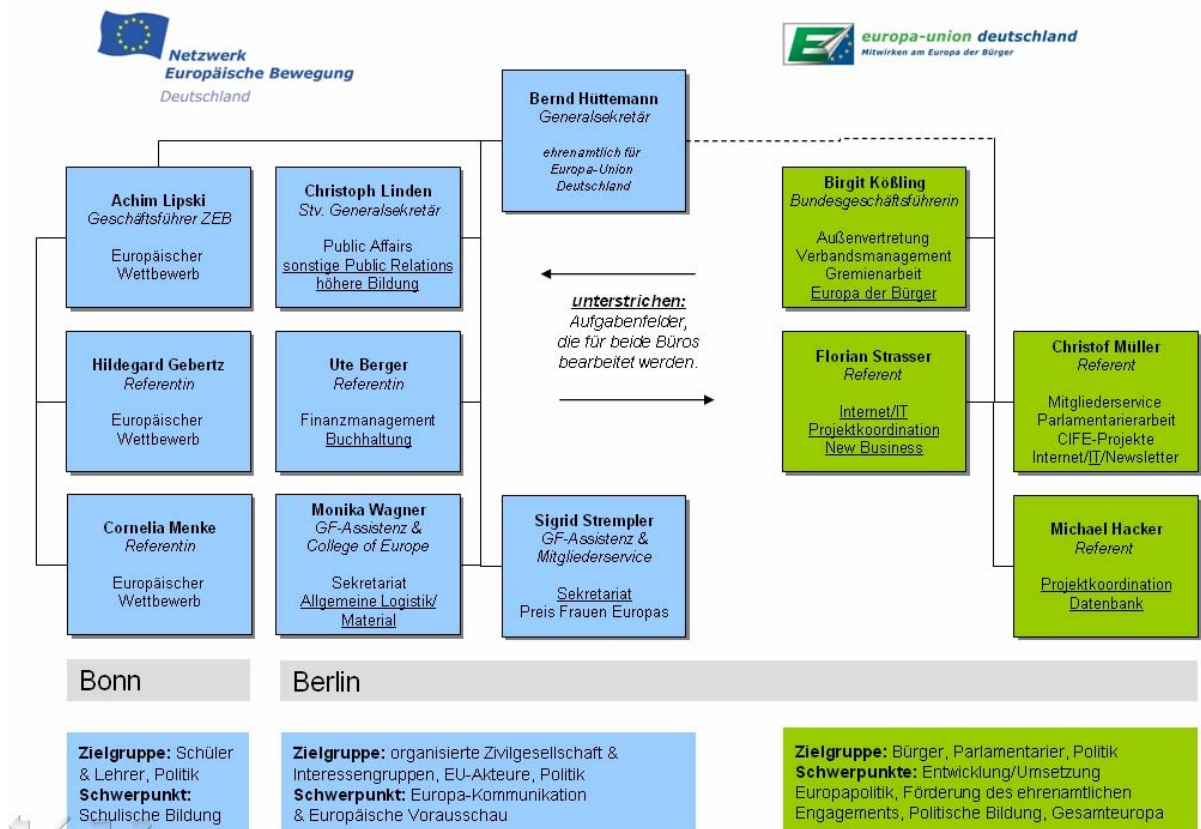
Netzwerk
Europäische Bewegung
Deutschland

europa-union deutschland
Mitwirken am Europa der Bürger

**Bernd Hüttemann**
*Generalsekretär*

*ehrenamtlich für Europa-Union Deutschland*

**Achim Lipski**
*Geschäftsführer ZEB*

Europäischer Wettbewerb

**Christoph Linden**
*Stv. Generalsekretär*

Public Affairs
sonstige Public Relations
höhere Bildung

**Birgit Kößling**
*Bundesgeschäftsführerin*

Außenvertretung
Verbandsmanagement
Gremienarbeit
Europa der Bürger

*unterstrichen:*
*Aufgabenfelder, die für beide Büros bearbeitet werden.*

**Hildegard Gebertz**
*Referentin*

Europäischer Wettbewerb

**Ute Berger**
*Referentin*

Finanzmanagement
Buchhaltung

**Florian Strasser**
*Referent*

Internet/IT
Projektkoordination
New Business

**Christof Müller**
*Referent*

Mitgliederservice
Parlamentarierarbeit
CIFE-Projekte
Internet/IT/Newsletter

**Cornelia Menke**
*Referentin*

Europäischer Wettbewerb

**Monika Wagner**
*GF-Assistenz & College of Europe*

Sekretariat
Allgemeine Logistik/ Material

**Sigrid Strempler**
*GF-Assistenz & Mitgliederservice*

Sekretariat
Preis Frauen Europas

**Michael Hacker**
*Referent*

Projektkoordination
Datenbank

Bonn

Berlin

**Zielgruppe:** Schüler & Lehrer, Politik
**Schwerpunkt:** Schulische Bildung

**Zielgruppe:** organisierte Zivilgesellschaft & Interessengruppen, EU-Akteure, Politik
**Schwerpunkt:** Europa-Kommunikation & Europäische Vorausschau

**Zielgruppe:** Bürger, Parlamentarier, Politik
**Schwerpunkte:** Entwicklung/Umsetzung Europapolitik, Förderung des ehrenamtlichen Engagements, Politische Bildung, Gesamteuropa